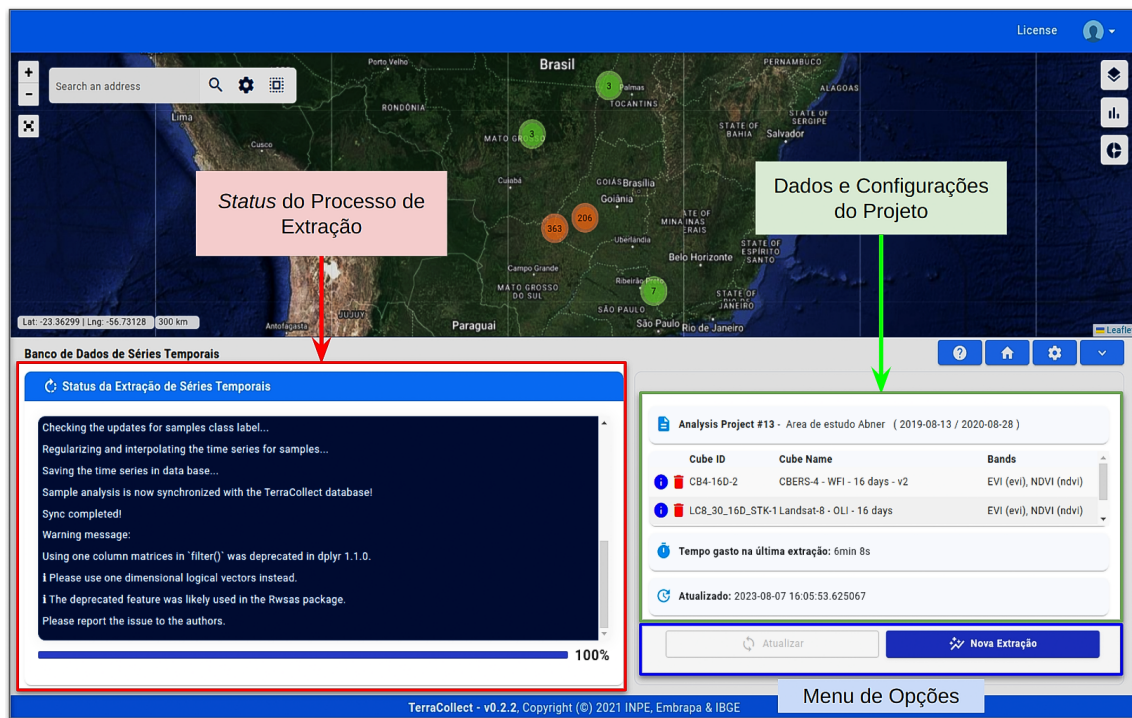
License

Search an address

Brasil
Porto Velho
RONDÔNIA
TOCANTINS
MATO GROSSO
Lima
Cusco
Cuiabá
GOIÁS
Brasília
Goiânia
Uberlândia
Campo Grande
MATO GROSSO DO SUL
Belo Horizonte
Ribeirão Preto
SÃO PAULO
São Paulo
Rio de Janeiro
Paraguai
Antofagasta
JUJUY
ALAGOAS
STATE OF BAHIA
Salvador
STATE OF ESPÍRITO SANTO
STATE OF RIO DE JANEIRO
3
3
206
363
7
Lat: -23.36299 | Lng: -56.73128
300 km
Leaflet

*Status* do Processo de Extração

Dados e Configurações do Projeto

Banco de Dados de Séries Temporais

Status da Extração de Séries Temporais

Checking the updates for samples class label...
Regularizing and interpolating the time series for samples...
Saving the time series in data base...
Sample analysis is now synchronized with the TerraCollect database!
Sync completed!
Warning message:
Using one column matrices in `filter()` was deprecated in dplyr 1.1.0.
ℹ Please use one dimensional logical vectors instead.
ℹ The deprecated feature was likely used in the Rwsas package.
Please report the issue to the authors.

100%

Analysis Project #13 - Area de estudo Abner ( 2019-08-13 / 2020-08-28 )

| Cube ID | Cube Name | Bands |
|---|---|---|
| CB4-16D-2 | CBERS-4 - WFI - 16 days - v2 | EVI (evi), NDVI (ndvi) |
| LC8_30_16D_STK-1 | Landsat-8 - OLI - 16 days | EVI (evi), NDVI (ndvi) |

Tempo gasto na última extração: 6min 8s

Atualizado: 2023-08-07 16:05:53.625067

Atualizar
Nova Extração

Menu de Opções

TerraCollect - v0.2.2, Copyright (©) 2021 INPE, Embrapa & IBGE